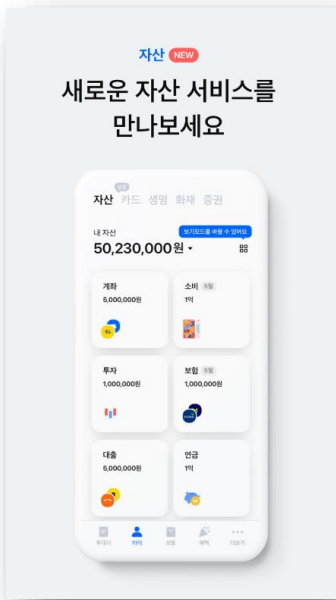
자산 NEW

새로운 자산 서비스를 만나보세요

자산 카드 생명 화재 증권

내 자산
50,230,000원

보기모드를 바꿀 수 있어요

계좌
5,000,000원

소비 5월
1억

투자
1,000,000원

보험 5월
1,000,000원

대출
5,000,000원

연금
1억

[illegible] 자산 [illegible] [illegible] 더보기